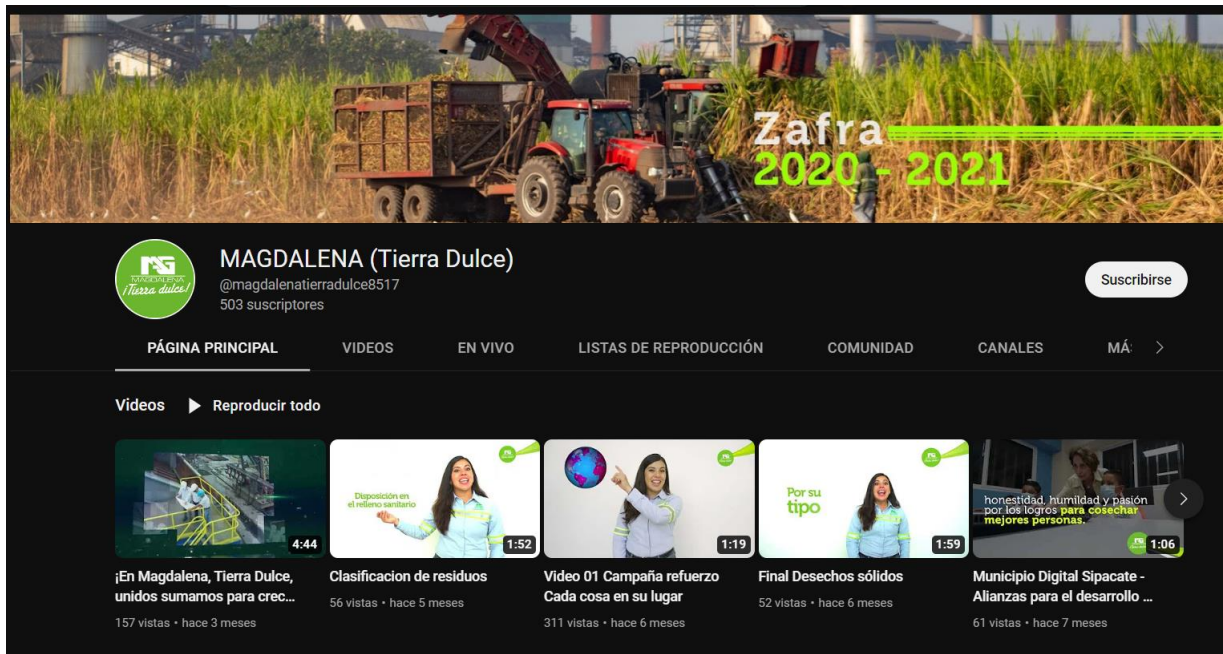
Zafra
2020 - 2021

MAGDALENA ¡Tierra dulce!

MAGDALENA (Tierra Dulce)
@magdalenatierradulce8517
503 suscriptores

Suscribirse

PÁGINA PRINCIPAL VIDEOS EN VIVO LISTAS DE REPRODUCCIÓN COMUNIDAD CANALES MÁ

Videos ▶ Reproducir todo

4:44
¡En Magdalena, Tierra Dulce, unidos sumamos para crec...
157 vistas • hace 3 meses

Disposición en el relleno sanitario
1:52
Clasificacion de residuos
56 vistas • hace 5 meses

1:19
Video 01 Campaña refuerzo Cada cosa en su lugar
311 vistas • hace 6 meses

Por su tipo
1:59
Final Desechos sólidos
52 vistas • hace 6 meses

honestidad, humildad y pasión por los logros para cosechar mejores personas.
1:06
Municipio Digital Sipacate - Alianzas para el desarrollo ...
61 vistas • hace 7 meses